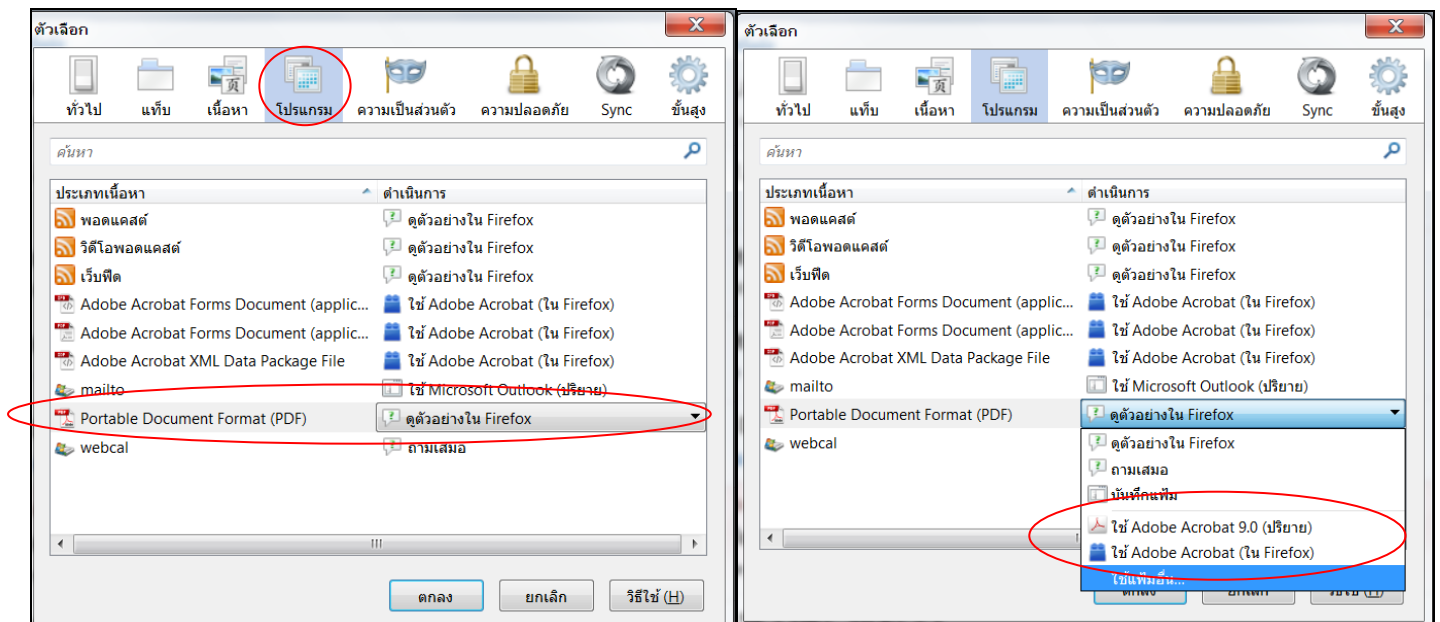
ตัวเลือก

ทั่วไป แท็บ เนื้อหา โปรแกรม ความเป็นส่วนตัว ความปลอดภัย Sync ขั้นสูง

ค้นหา

| ประเภทเนื้อหา | ดำเนินการ |
|---|---|
| พอดแคสต์ | ดูตัวอย่างใน Firefox |
| วิดีโอพอดแคสต์ | ดูตัวอย่างใน Firefox |
| เว็บฟีด | ดูตัวอย่างใน Firefox |
| Adobe Acrobat Forms Document (applic... | ใช้ Adobe Acrobat (ใน Firefox) |
| Adobe Acrobat Forms Document (applic... | ใช้ Adobe Acrobat (ใน Firefox) |
| Adobe Acrobat XML Data Package File | ใช้ Adobe Acrobat (ใน Firefox) |
| mailto | ใช้ Microsoft Outlook (ปริยาย) |
| Portable Document Format (PDF) | ดูตัวอย่างใน Firefox |
| webcal | ถามเสมอ |

ตกลง ยกเลิก วิธีใช้ (H)

ตัวเลือก

ทั่วไป แท็บ เนื้อหา โปรแกรม ความเป็นส่วนตัว ความปลอดภัย Sync ขั้นสูง

ค้นหา

| ประเภทเนื้อหา | ดำเนินการ |
|---|---|
| พอดแคสต์ | ดูตัวอย่างใน Firefox |
| วิดีโอพอดแคสต์ | ดูตัวอย่างใน Firefox |
| เว็บฟีด | ดูตัวอย่างใน Firefox |
| Adobe Acrobat Forms Document (applic... | ใช้ Adobe Acrobat (ใน Firefox) |
| Adobe Acrobat Forms Document (applic... | ใช้ Adobe Acrobat (ใน Firefox) |
| Adobe Acrobat XML Data Package File | ใช้ Adobe Acrobat (ใน Firefox) |
| mailto | ใช้ Microsoft Outlook (ปริยาย) |
| Portable Document Format (PDF) | ดูตัวอย่างใน Firefox |
| webcal | |

ดูตัวอย่างใน Firefox
ถามเสมอ
บันทึกแฟ้ม
ใช้ Adobe Acrobat 9.0 (ปริยาย)
ใช้ Adobe Acrobat (ใน Firefox)
ใช้แฟ้มอื่น...

ตกลง ยกเลิก วิธีใช้ (H)